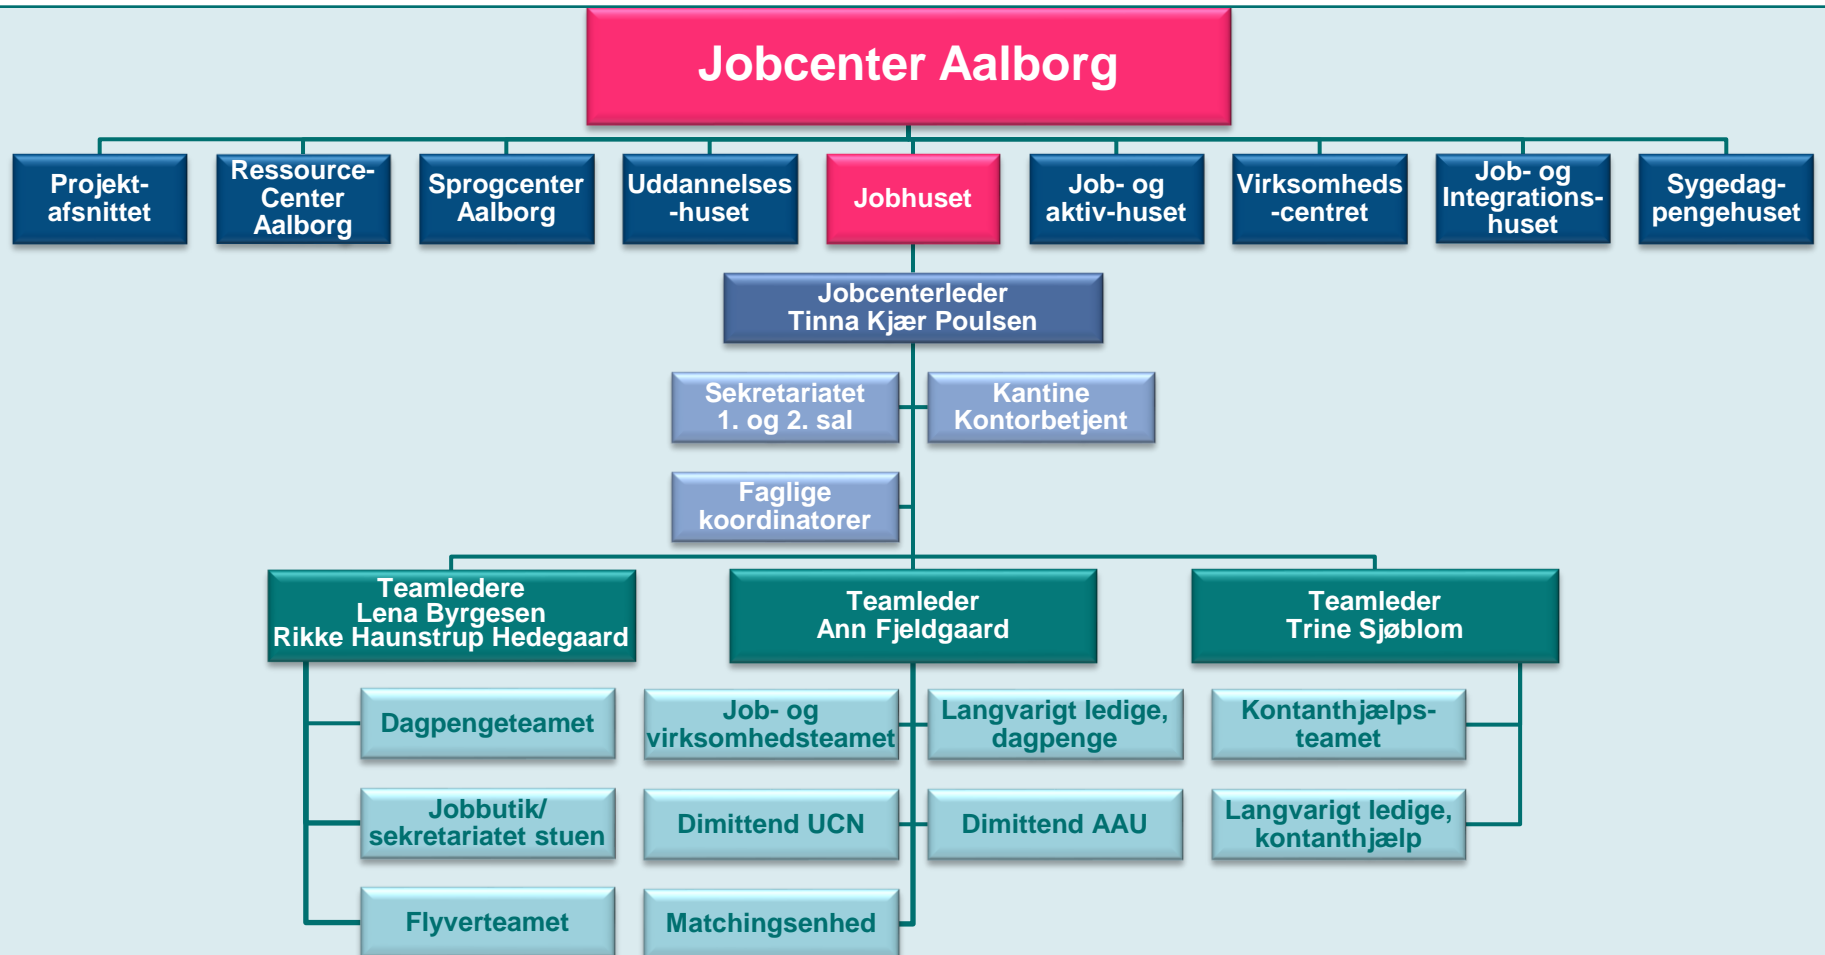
Jobcenter Aalborg

Projekt-afsnittet

Ressource-Center Aalborg

Sprogcenter Aalborg

Uddannelses-huset

Jobhuset

Job- og aktiv-huset

Virksomheds-centret

Job- og Integrations-huset

Sygedag-pengehuset

Jobcenterleder
Tinna Kjær Poulsen

Sekretariatet
1. og 2. sal

Kantine
Kontorbetjent

Faglige koordinatorer

Teamledere
Lena Byrgesen
Rikke Haunstrup Hedegaard

Teamleder
Ann Fjeldgaard

Teamleder
Trine Sjøblom

Dagpengeteamet

Job- og virksomhedsteamet

Langvarigt ledige, dagpenge

Kontanthjælps-teamet

Jobbutik/ sekretariatet stuen

Dimittend UCN

Dimittend AAU

Langvarigt ledige, kontanthjælp

Flyverteamet

Matchingsenhed